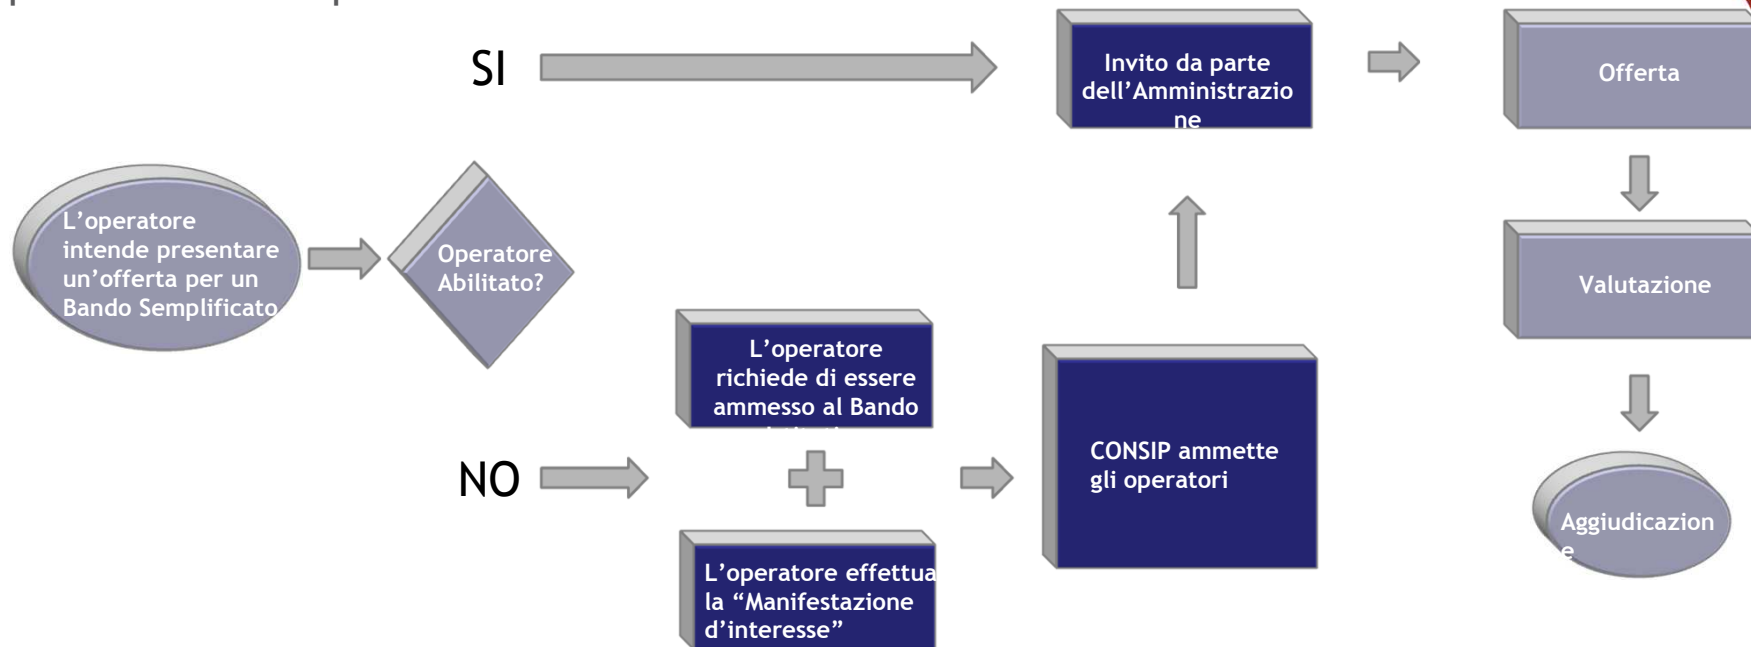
SI

Invito da parte dell'Amministrazione

Offerta

L'operatore intende presentare un'offerta per un Bando Semplificato

Operatore Abilitato?

Valutazione

L'operatore richiede di essere ammesso al Bando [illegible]

NO

CONSIP ammette gli operatori

Aggiudicazione

L'operatore effettua la "Manifestazione d'interesse"